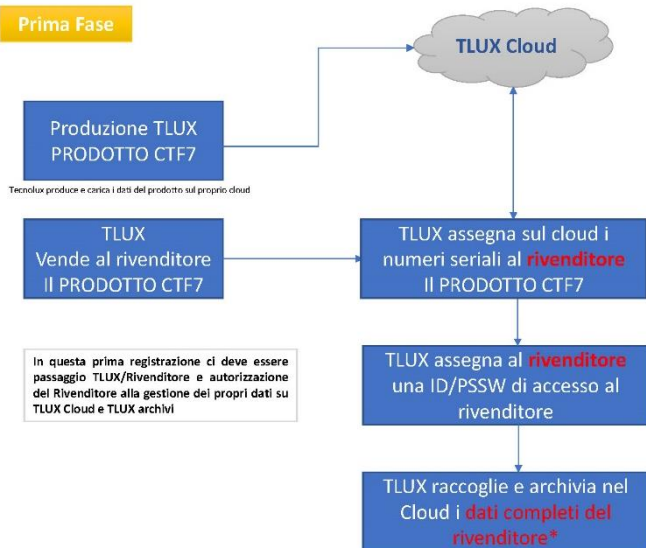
Prima Fase

TLUX Cloud

Produzione TLUX PRODOTTO CTF7

Tecnolux produce e carica i dati del prodotto sul proprio cloud

TLUX Vende al rivenditore Il PRODOTTO CTF7

TLUX assegna sul cloud i numeri seriali al rivenditore Il PRODOTTO CTF7

In questa prima registrazione ci deve essere passaggio TLUX/Rivenditore e autorizzazione del Rivenditore alla gestione dei propri dati su TLUX Cloud e TLUX archivi

TLUX assegna al rivenditore una ID/PSSW di accesso al rivenditore

TLUX raccoglie e archivia nel Cloud i dati completi del rivenditore*